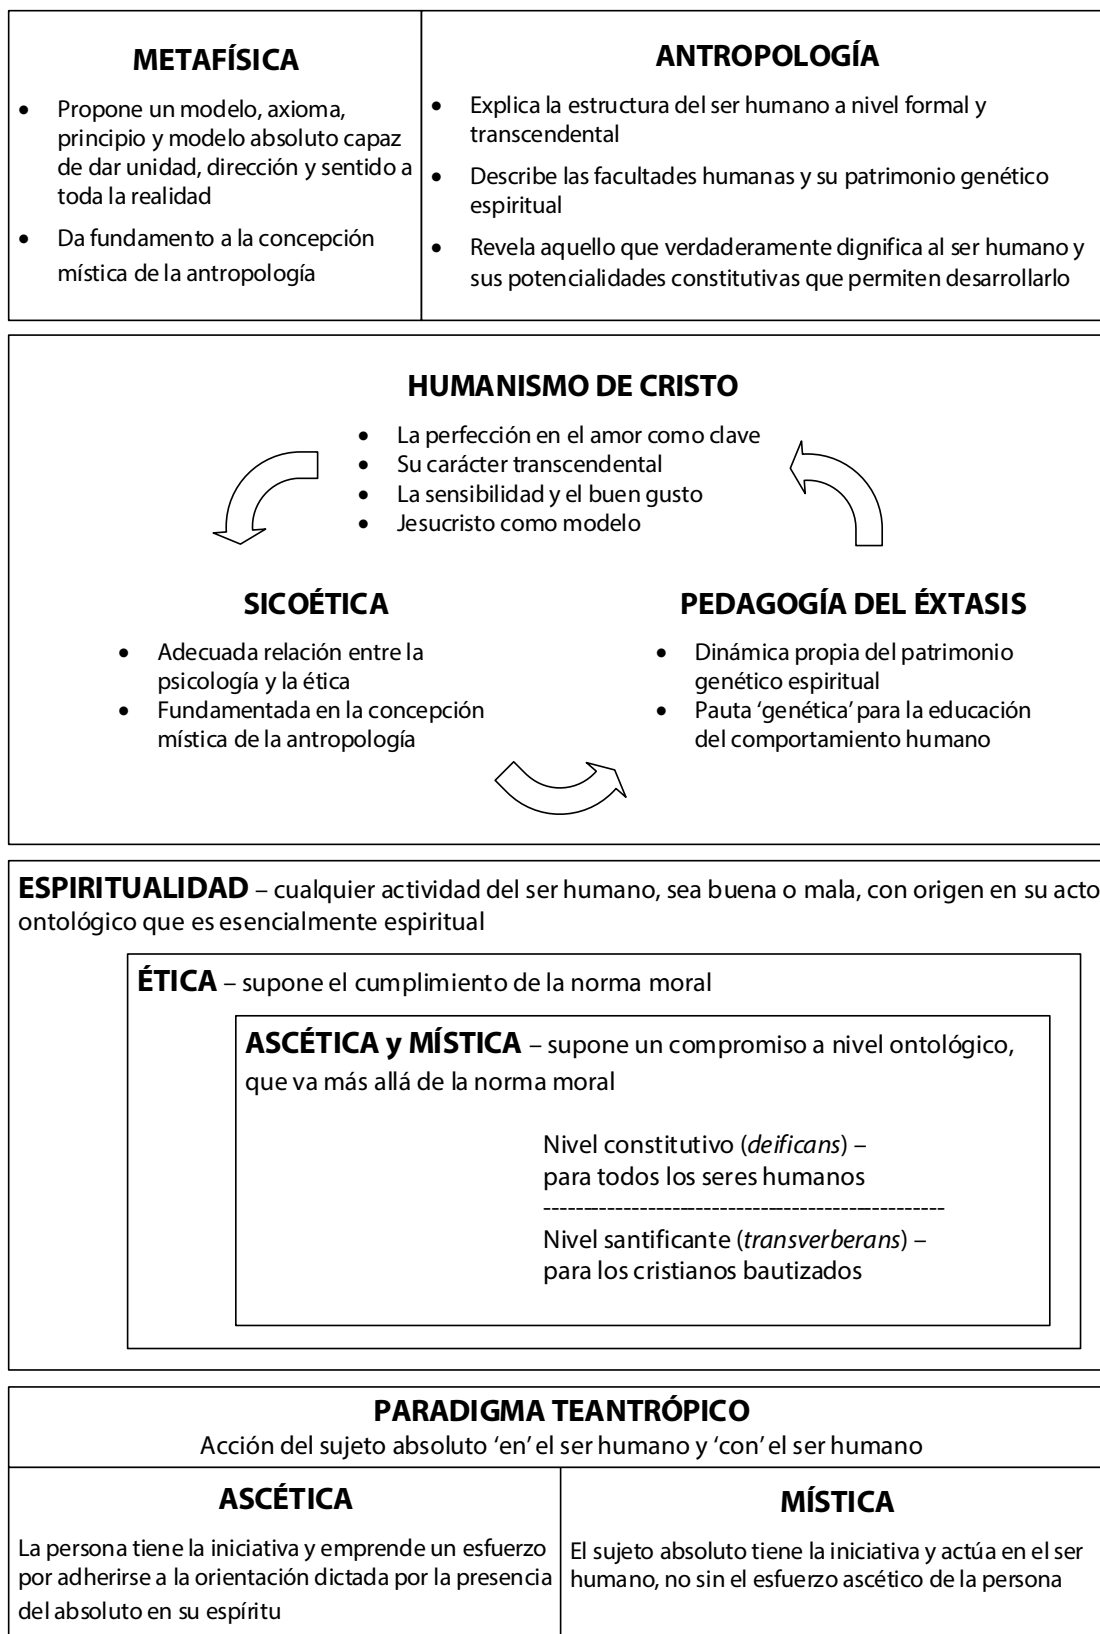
| METAFÍSICA | ANTROPOLOGÍA |
|---|---|
| • Propone un modelo, axioma, principio y modelo absoluto capaz de dar unidad, dirección y sentido a toda la realidad<br>• Da fundamento a la concepción mística de la antropología | • Explica la estructura del ser humano a nivel formal y transcendental<br>• Describe las facultades humanas y su patrimonio genético espiritual<br>• Revela aquello que verdaderamente dignifica al ser humano y sus potencialidades constitutivas que permiten desarrollarlo |

HUMANISMO DE CRISTO

- La perfección en el amor como clave
- Su carácter transcendental
- La sensibilidad y el buen gusto
- Jesucristo como modelo

SICOÉTICA

- Adecuada relación entre la psicología y la ética
- Fundamentada en la concepción mística de la antropología

PEDAGOGÍA DEL ÉXTASIS

- Dinámica propia del patrimonio genético espiritual
- Pauta 'genética' para la educación del comportamiento humano

ESPIRITUALIDAD – cualquier actividad del ser humano, sea buena o mala, con origen en su acto ontológico que es esencialmente espiritual

ÉTICA – supone el cumplimiento de la norma moral

ASCÉTICA y MÍSTICA – supone un compromiso a nivel ontológico, que va más allá de la norma moral

Nivel constitutivo (*deificans*) – para todos los seres humanos

Nivel santificante (*transverberans*) – para los cristianos bautizados

PARADIGMA TEANTRÓPICO

Acción del sujeto absoluto 'en' el ser humano y 'con' el ser humano

| ASCÉTICA | MÍSTICA |
|---|---|
| La persona tiene la iniciativa y emprende un esfuerzo por adherirse a la orientación dictada por la presencia del absoluto en su espíritu | El sujeto absoluto tiene la iniciativa y actúa en el ser humano, no sin el esfuerzo ascético de la persona |